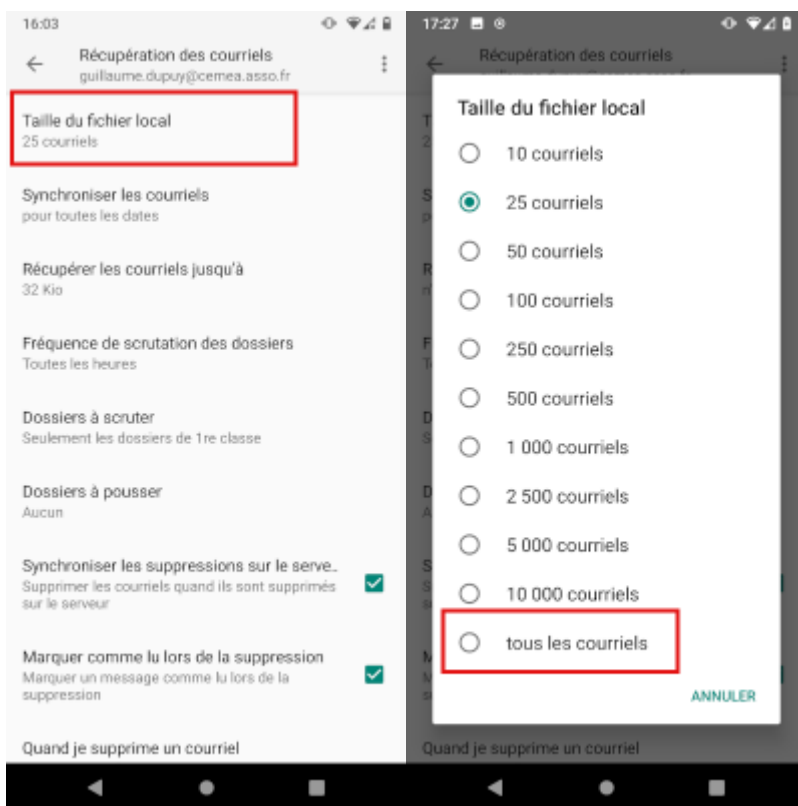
16:03

Récupération des courriels
guillaume.dupuy@cemea.asso.fr

Taille du fichier local
25 courriels

Synchroniser les courriels
pour toutes les dates

Récupérer les courriels jusqu'à
32 Kio

Fréquence de scrutation des dossiers
Toutes les heures

Dossiers à scruter
Seulement les dossiers de 1re classe

Dossiers à pousser
Aucun

Synchroniser les suppressions sur le serve..
Supprimer les courriels quand ils sont supprimés sur le serveur

Marquer comme lu lors de la suppression
Marquer un message comme lu lors de la suppression

Quand je supprime un courriel

17:27

Récupération des courriels

Taille du fichier local

10 courriels
25 courriels
50 courriels
100 courriels
250 courriels
500 courriels
1 000 courriels
2 500 courriels
5 000 courriels
10 000 courriels
tous les courriels

ANNULER

Quand je supprime un courriel